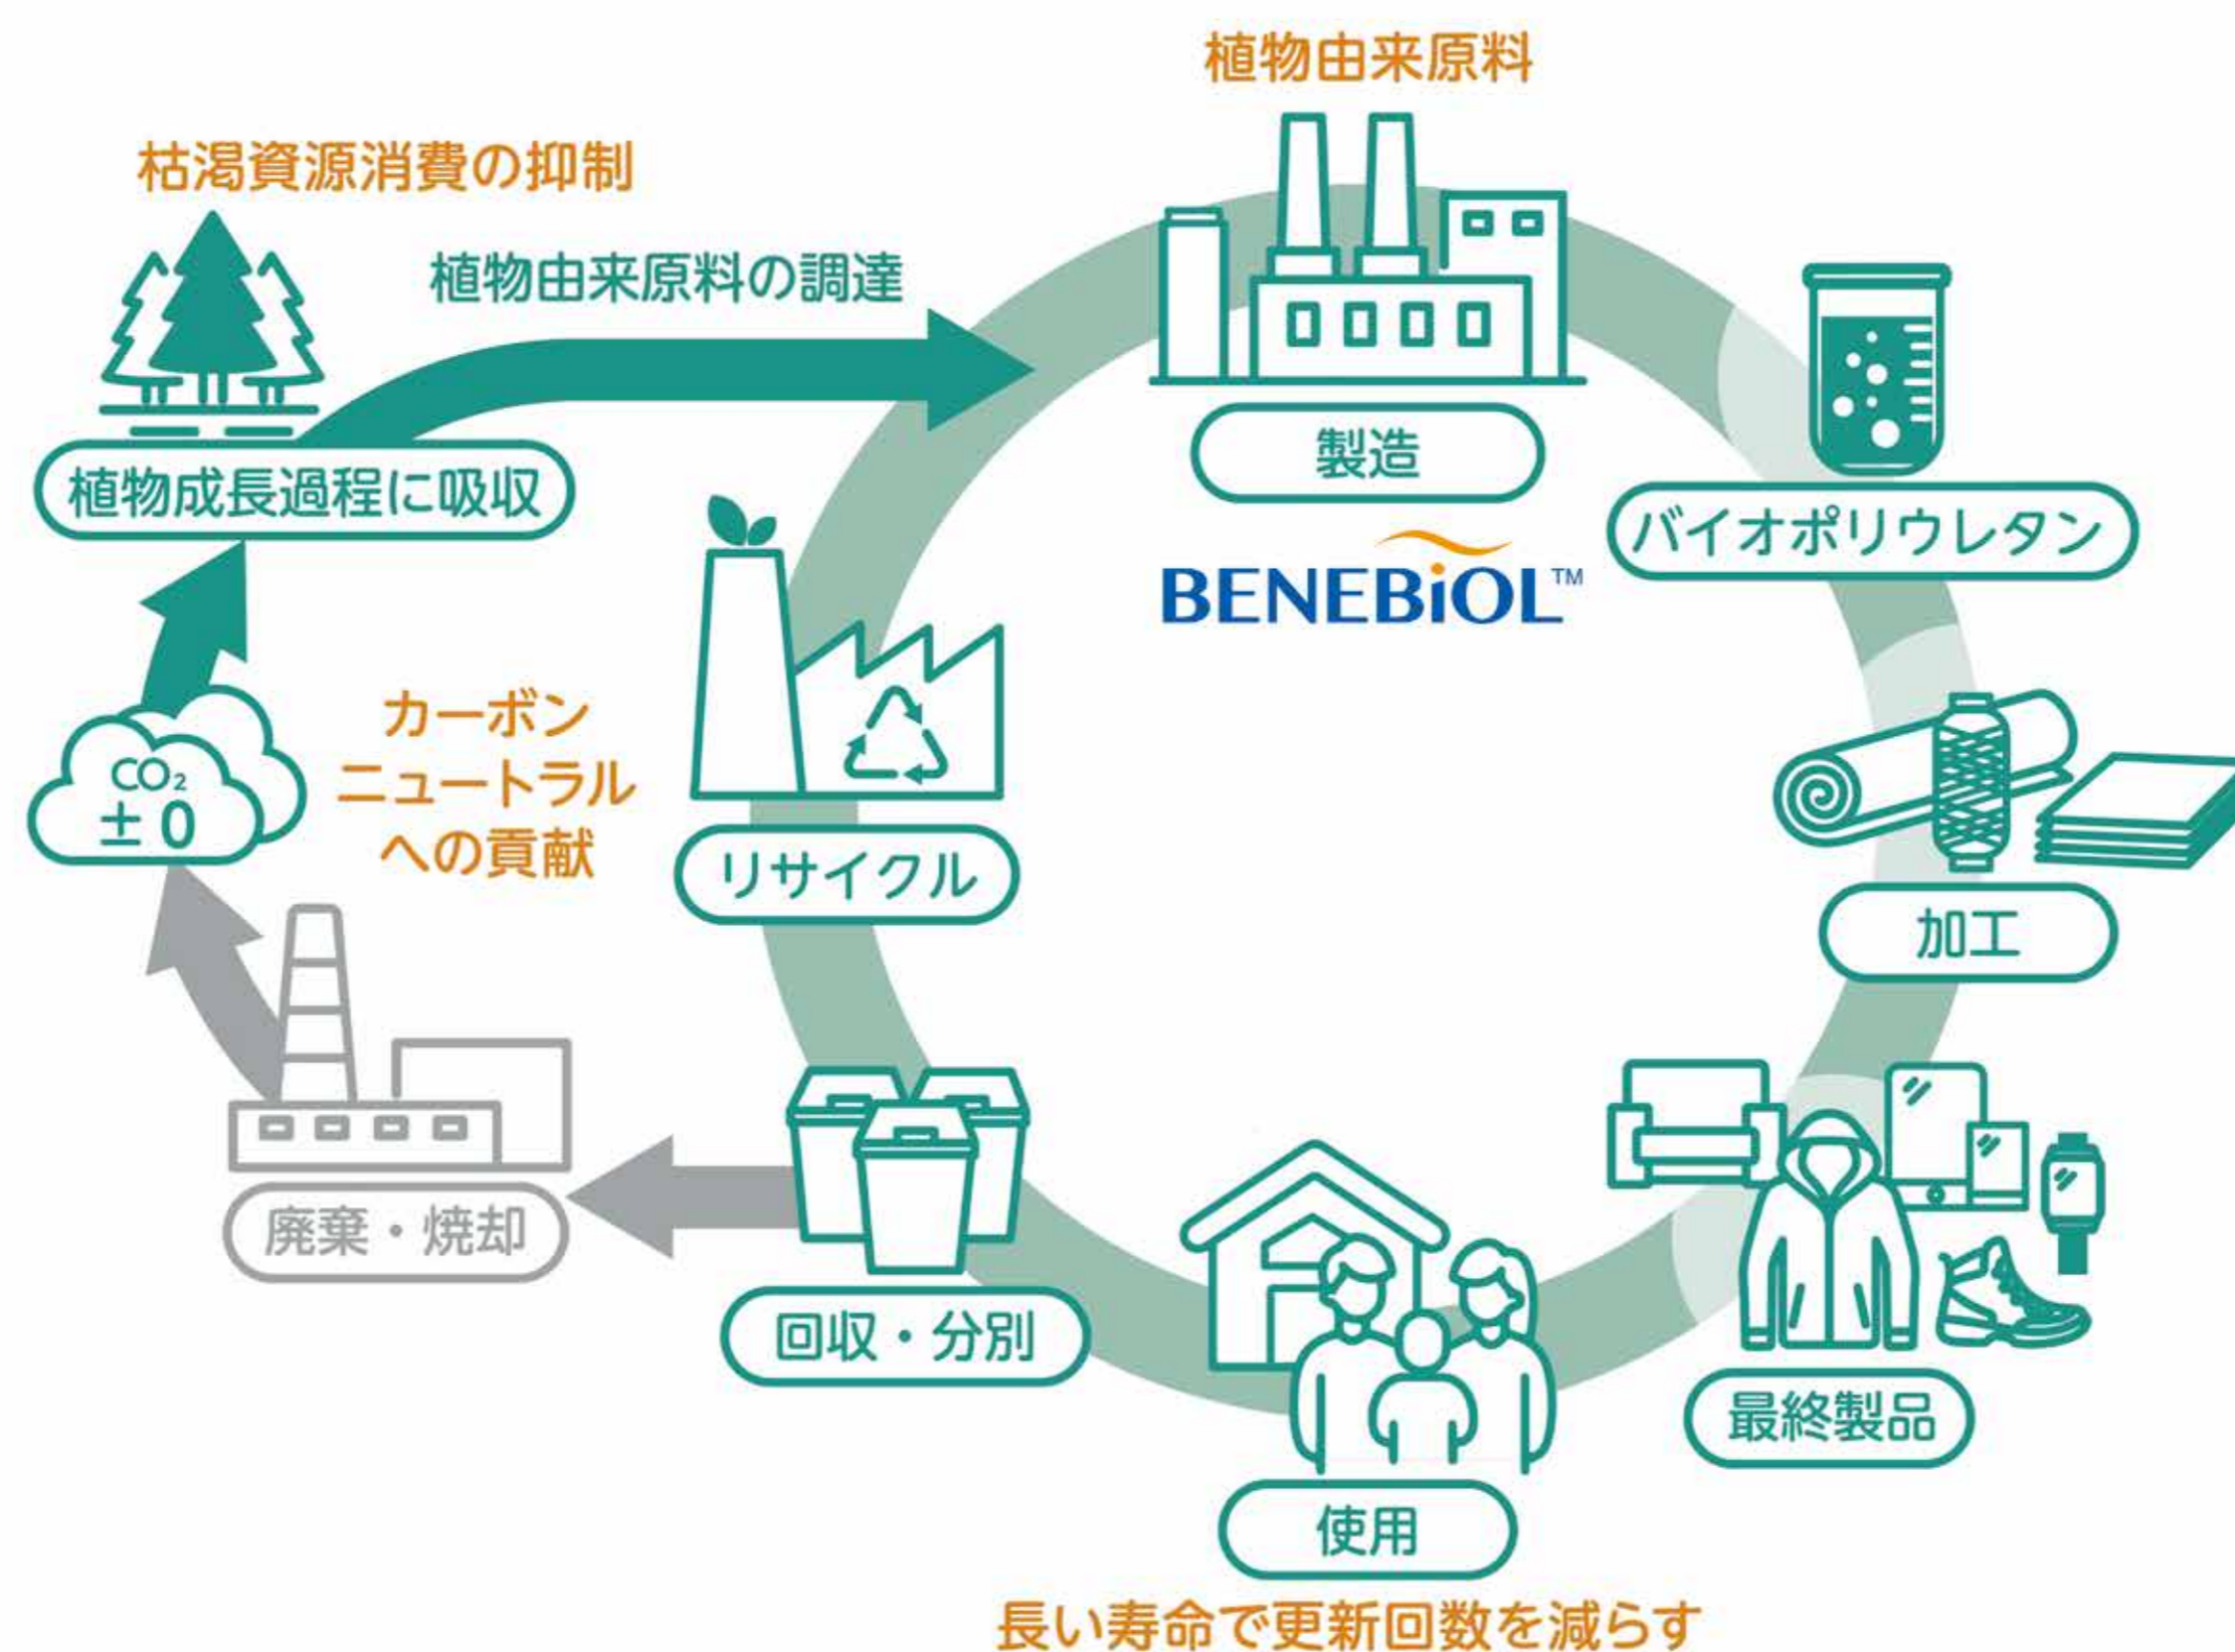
植物由来原料

枯渇資源消費の抑制

植物由来原料の調達

製造

バイオポリウレタン

植物成長過程に吸収

BENEBiOL™

カーボン
ニュートラル
への貢献

$CO_2$
±0

リサイクル

加工

廃棄・焼却

回収・分別

最終製品

使用

長い寿命で更新回数を減らす